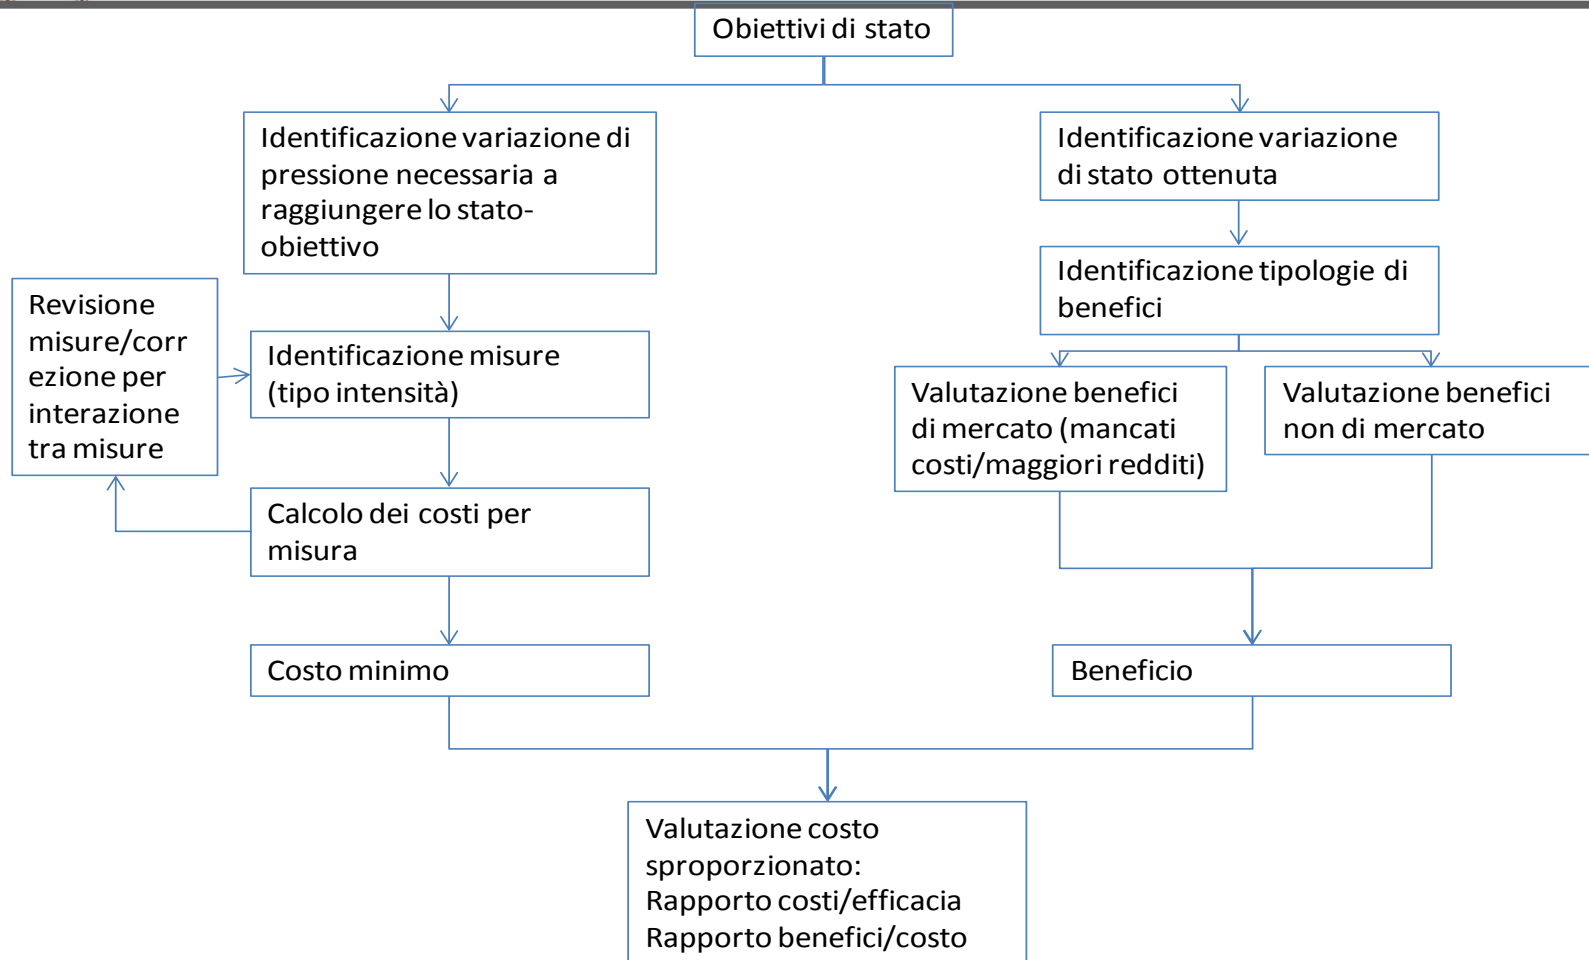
Obiettivi di stato

Identificazione variazione di pressione necessaria a raggiungere lo stato-obiettivo

Identificazione variazione di stato ottenuta

Identificazione tipologie di benefici

Revisione misure/correzione per interazione tra misure

Identificazione misure (tipo intensità)

Valutazione benefici di mercato (mancati costi/maggiori redditi)

Valutazione benefici non di mercato

Calcolo dei costi per misura

Costo minimo

Beneficio

Valutazione costo sproporzionato:
Rapporto costi/efficacia
Rapporto benefici/costo